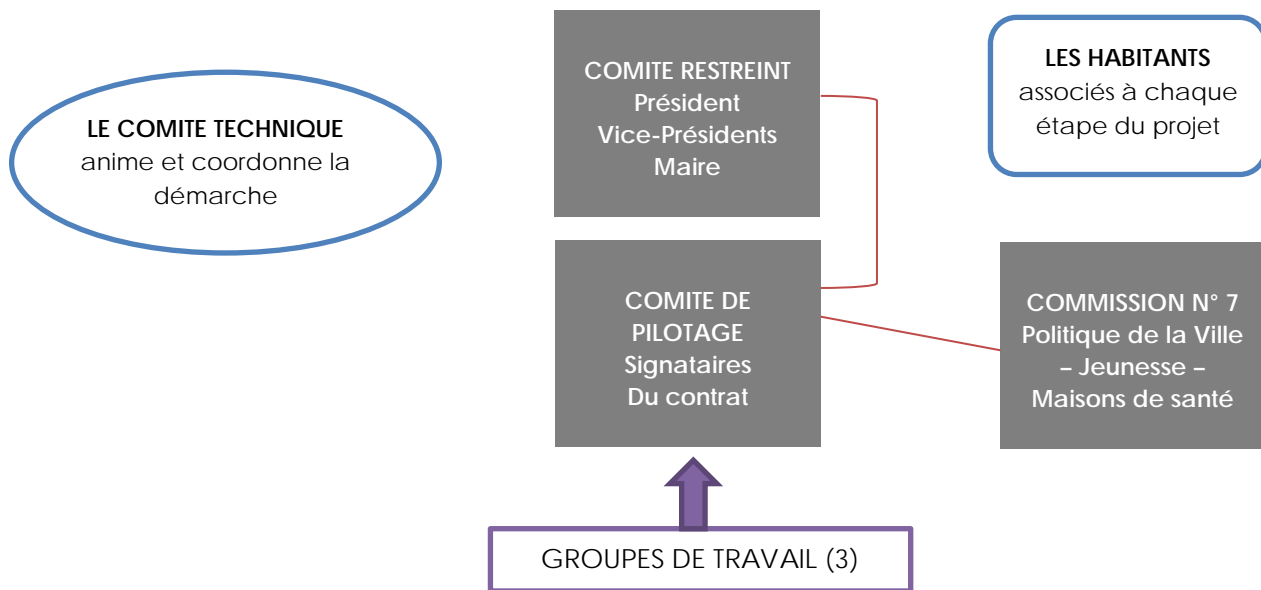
COMITE RESTREINT
Président
Vice-Présidents
Maire

LES HABITANTS
associés à chaque étape du projet

LE COMITE TECHNIQUE
anime et coordonne la démarche

COMITE DE PILOTAGE
Signataires
Du contrat

COMMISSION N° 7
Politique de la Ville – Jeunesse – Maisons de santé

GROUPES DE TRAVAIL (3)